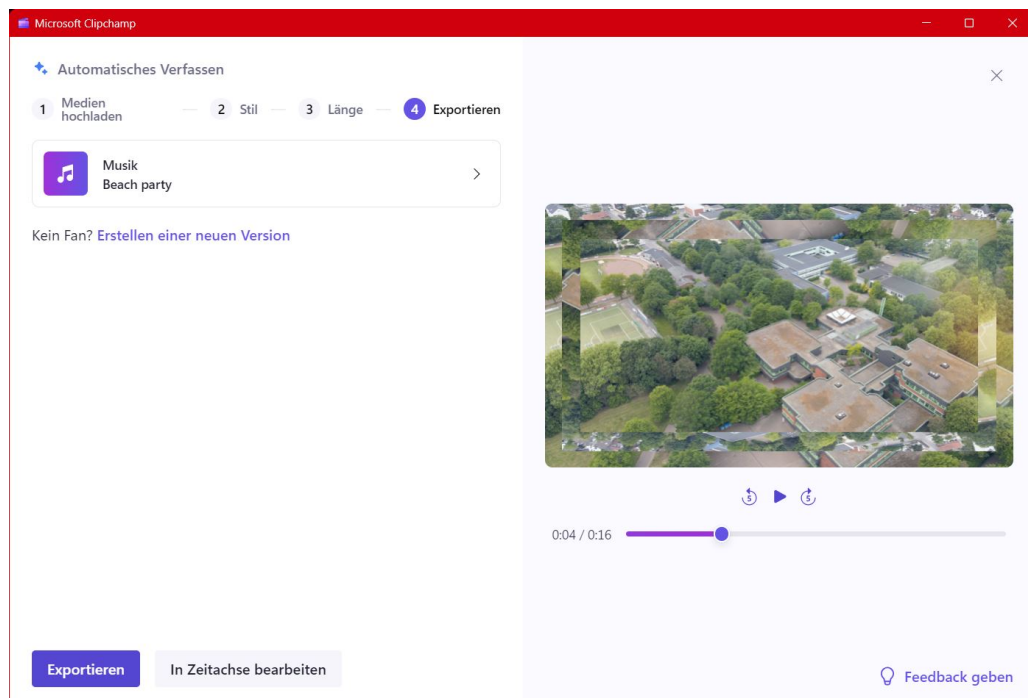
Microsoft Clipchamp

Automatisches Verfassen

1 Medien hochladen — 2 Stil — 3 Länge — 4 Exportieren

Musik
Beach party

Kein Fan? Erstellen einer neuen Version

5 5

0:04 / 0:16

Exportieren

In Zeitachse bearbeiten

Feedback geben